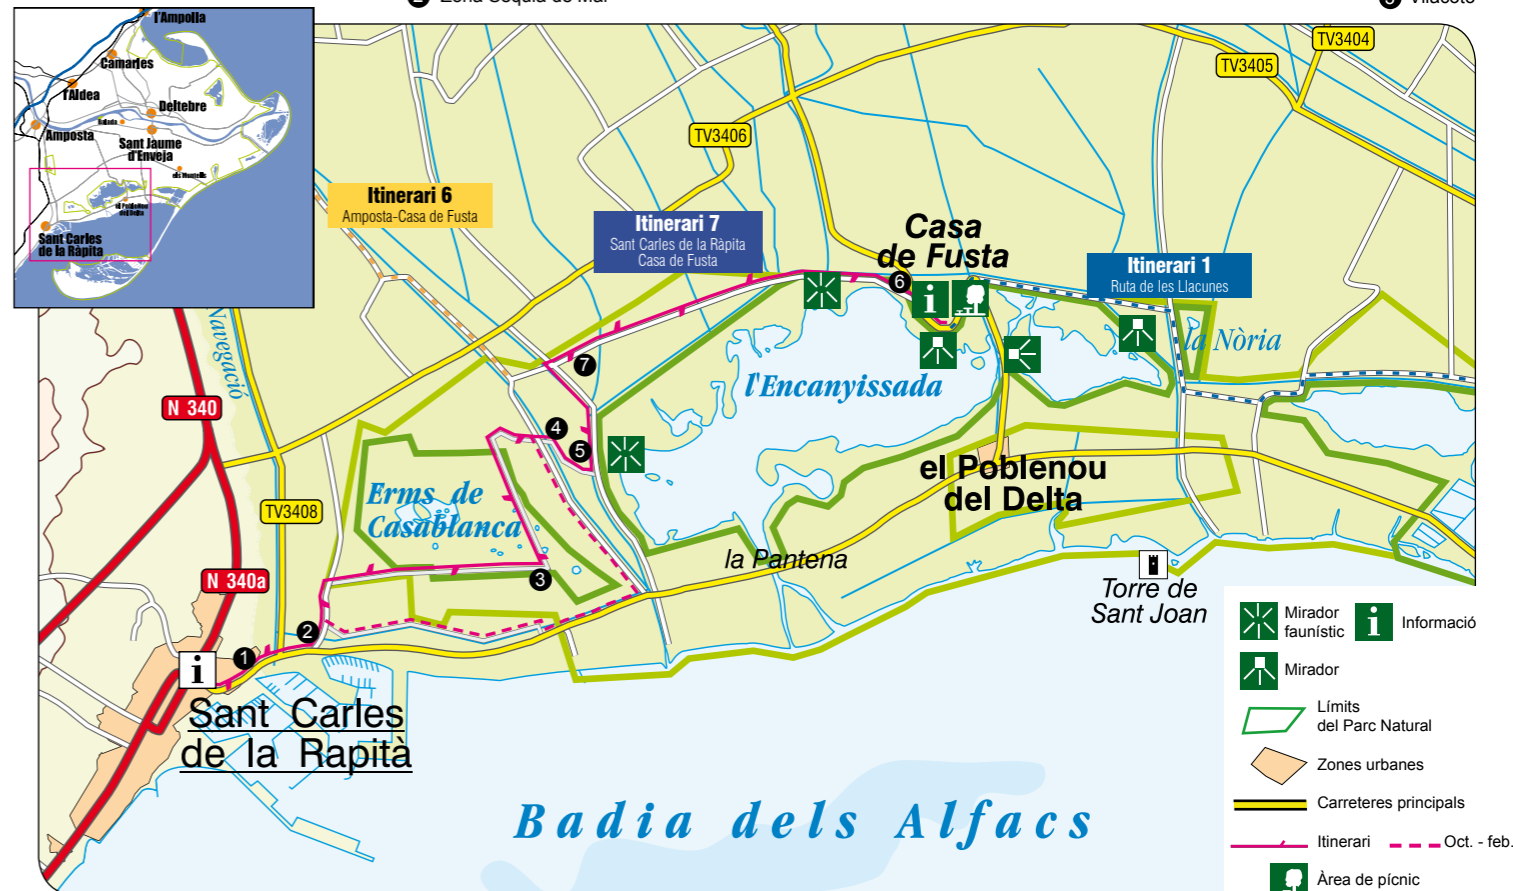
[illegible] Zona Sequia de Mar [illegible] Vilacoto

l'Ampolla
Camarles
l'Aldea
Deltebre
Amposta
Sant Jaume d'Enveja
Sant Carles de la Ràpita

TV3404
TV3405
TV3406

Itinerari 6
Amposta-Casa de Fusta

Itinerari 7
Sant Carles de la Ràpita
Casa de Fusta

Casa de Fusta

Itinerari 1
Ruta de les Llacunes

la Nòria

Navegació

l'Encanyissada

N 340

Erms de Casablanca

el Poblenou del Delta

TV3408

N 340a

la Pantena

Torre de Sant Joan

Sant Carles de la Ràpita

Badia dels Alfacs

1 2 3 4 5 6 7

Mirador faunístic
Informació
Mirador
Límits del Parc Natural
Zones urbanes
Carreteres principals
Itinerari
Oct. - feb.
Àrea de pícnic